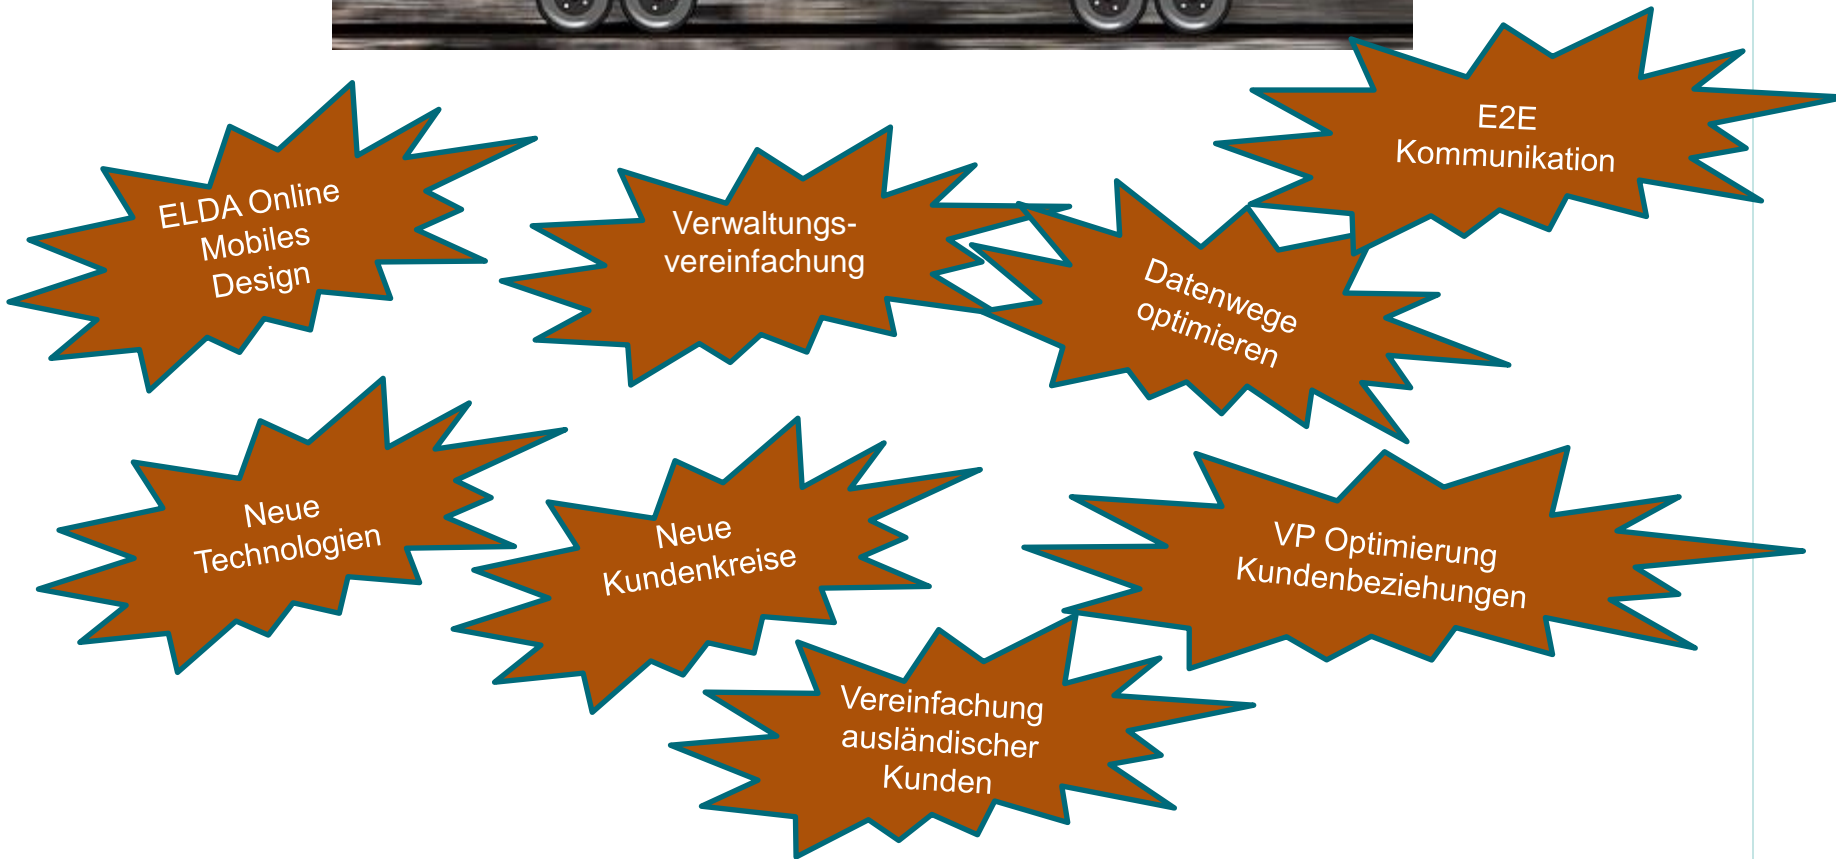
E2E Kommunikation

ELDA Online Mobiles Design

Verwaltungsvereinfachung

Datenwege optimieren

Neue Technologien

Neue Kundenkreise

VP Optimierung Kundenbeziehungen

Vereinfachung ausländischer Kunden